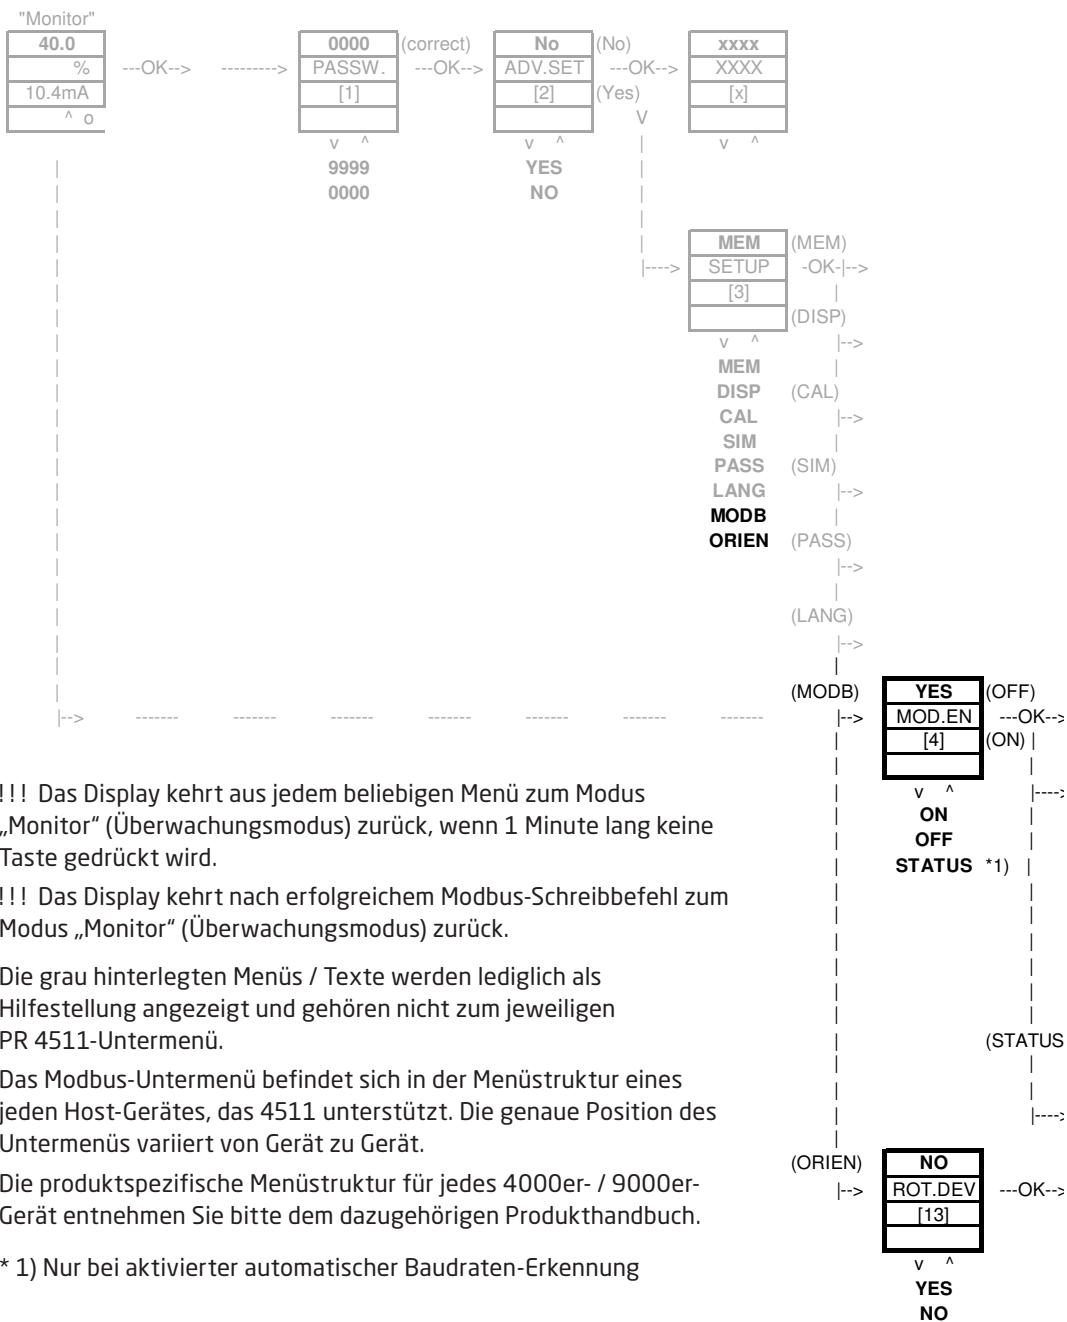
"Monitor"

| 40.0 |
|---|
| % |
| 10.4mA |
| ^ o |

---OK--> ---------->

| 0000 |
|---|
| PASSW. |
| [1] |

(correct) ---OK-->

v ^
9999
0000

| No |
|---|
| ADV.SET |
| [2] |

(No) ---OK-->
(Yes)
V

v ^
YES
NO

| xxxx |
|---|
| XXXX |
| [x] |

v ^

| MEM |
|---|
| SETUP |
| [3] |

(MEM) -OK-|-->
(DISP) |-->
(CAL) |-->
(SIM) |-->
(PASS) |-->
(LANG) |-->

v ^
MEM
DISP
CAL
SIM
PASS
LANG
MODB
ORIEN

|--> ------- ------- ------- ------- ------- ------- -------

(MODB) |-->

| YES |
|---|
| MOD.EN |
| [4] |

(OFF) ---OK-->
(ON) |----->

v ^
ON
OFF
STATUS *1)

(STATUS
|---->

(ORIEN) |-->

| NO |
|---|
| ROT.DEV |
| [13] |

---OK-->

v ^
YES
NO

!!! Das Display kehrt aus jedem beliebigen Menü zum Modus „Monitor" (Überwachungsmodus) zurück, wenn 1 Minute lang keine Taste gedrückt wird.

!!! Das Display kehrt nach erfolgreichem Modbus-Schreibbefehl zum Modus „Monitor" (Überwachungsmodus) zurück.

Die grau hinterlegten Menüs / Texte werden lediglich als Hilfestellung angezeigt und gehören nicht zum jeweiligen PR 4511-Untermenü.

Das Modbus-Untermenü befindet sich in der Menüstruktur eines jeden Host-Gerätes, das 4511 unterstützt. Die genaue Position des Untermenüs variiert von Gerät zu Gerät.

Die produktspezifische Menüstruktur für jedes 4000er- / 9000er-Gerät entnehmen Sie bitte dem dazugehörigen Produkthandbuch.

* 1) Nur bei aktivierter automatischer Baudraten-Erkennung